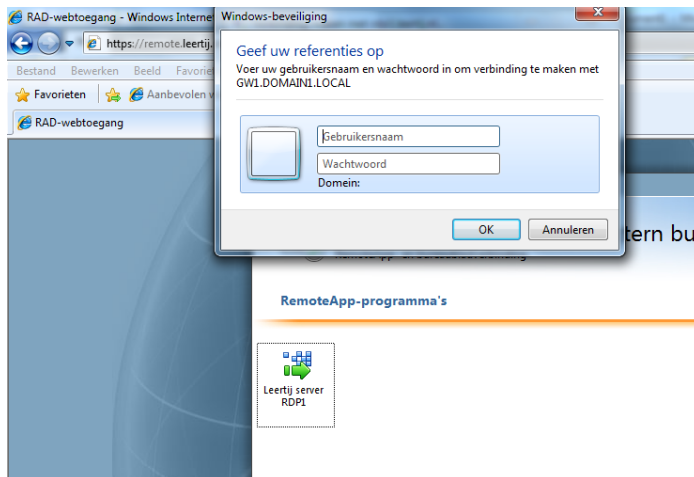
RAD-webtoegang - Windows Interne
https://remote.leertij
Bestand Bewerken Beeld Favorie
Favorieten Aanbevolen
RAD-webtoegang

Windows-beveiliging

Geef uw referenties op
Voer uw gebruikersnaam en wachtwoord in om verbinding te maken met GW1.DOMAIN1.LOCAL

Gebruikersnaam
Wachtwoord
Domein:

OK Annuleren

tern bu

RemoteApp-programma's

Leertij server RDP1